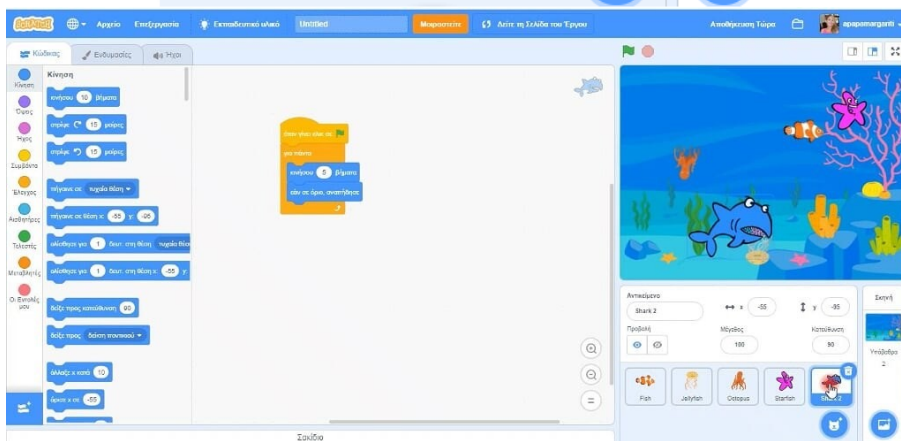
SCRATCH Αρχείο Επεξεργασία Εκπαιδευτικό υλικό Untitled Μοιραστείτε Δείτε τη Σελίδα του Έργου Αποθήκευση Τώρα apapamargariti

Κώδικας Ενδυμασίες Ήχοι

Κίνηση
Όψεις
Ήχος
Συμβάντα
Έλεγχος
Αισθητήρες
Τελεστές
Μεταβλητές
Οι Εντολές μου

Κίνηση
κινήσου 10 βήματα
στρίψε 15 μοίρες
στρίψε 15 μοίρες
πήγαινε σε τυχαία θέση
πήγαινε σε θέση x: -55 y: -95
ολίσθησε για 1 δευτ. στη θέση τυχαία θέση
ολίσθησε για 1 δευτ. στη θέση x: -55 y:
δείξε προς κατεύθυνση 90
δείξε προς δείκτη ποντικιού
άλλαξε x κατά 10
όρισε x σε -55

όταν γίνει κλικ σε
για πάντα
κινήσου 5 βήματα
εάν σε όριο, αναπήδησε

Σακίδιο

Αντικείμενο Shark 2 x -55 y -95
Προβολή Μέγεθος 100 Κατεύθυνση 90
Fish Jellyfish Octopus Starfish Shark 2
Σκηνή
Υπόβαθρα 2